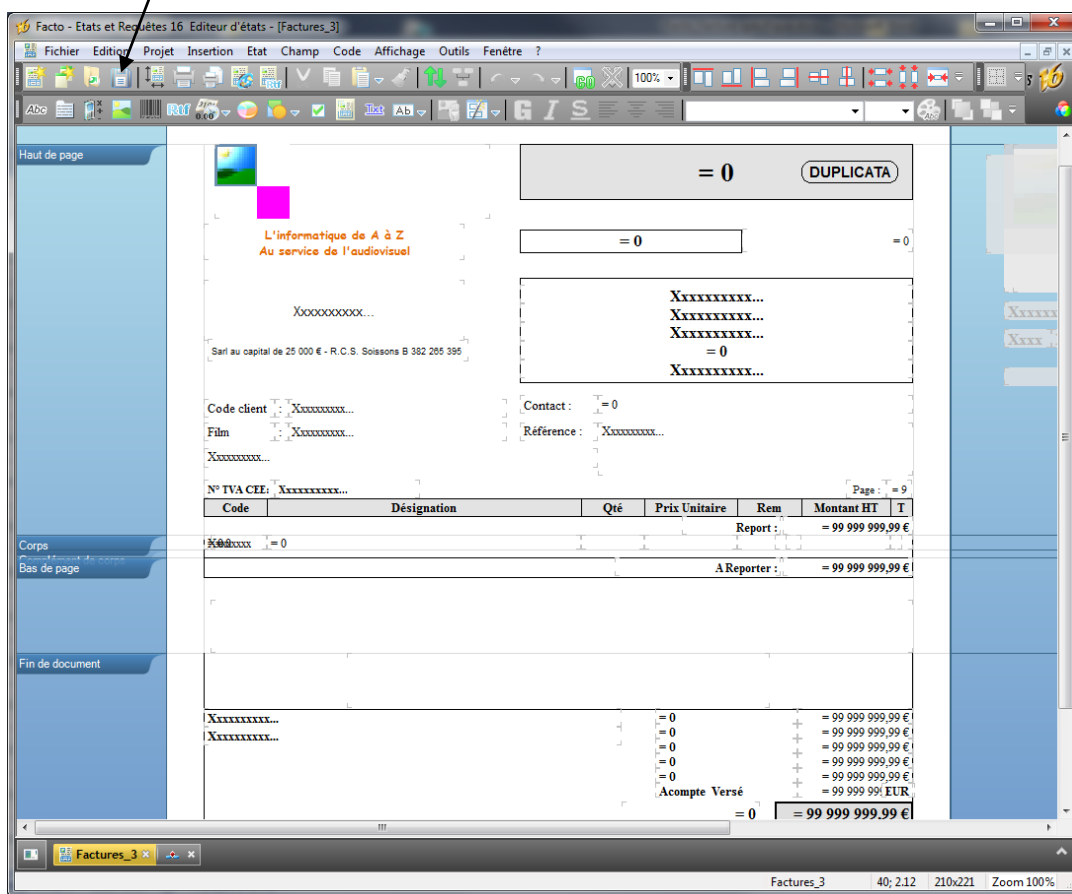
Facto - Etats et Requêtes 16 Editeur d'états - [Factures_3]

Fichier Edition Projet Insertion Etat Champ Code Affichage Outils Fenêtre ?

100%

G I S

Haut de page

= 0 DUPLICATA

L'informatique de A à Z
Au service de l'audiovisuel

= 0

= 0

Xxxxxxxxxx...

Xxxxxxxxxx...
Xxxxxxxxxx...
Xxxxxxxxxx...
= 0
Xxxxxxxxxx...

Sarl au capital de 25 000 € - R.C.S. Soissons B 382 265 395

Code client : Xxxxxxxxxx...
Film : Xxxxxxxxxx...
Xxxxxxxxxx...

Contact : = 0
Référence : Xxxxxxxxxx...

N° TVA CEE: Xxxxxxxxxx...
Page : = 9

| Code | Désignation | Qté | Prix Unitaire | Rem | Montant HT | T |
|---|---|---|---|---|---|---|

Report : = 99 999 999,99 €

Corps

Xxxxxxx = 0

Bas de page

A Reporter : = 99 999 999,99 €

Fin de document

Xxxxxxxxxx...
Xxxxxxxxxx...

= 0 = 99 999 999,99 €
= 0 = 99 999 999,99 €
= 0 = 99 999 999,99 €
= 0 = 99 999 999,99 €
= 0 = 99 999 999,99 €
Acompte Versé = 99 999 99 EUR

= 0 = 99 999 999.99 €

Factures_3

Factures_3 40; 2.12 210x221 Zoom 100%